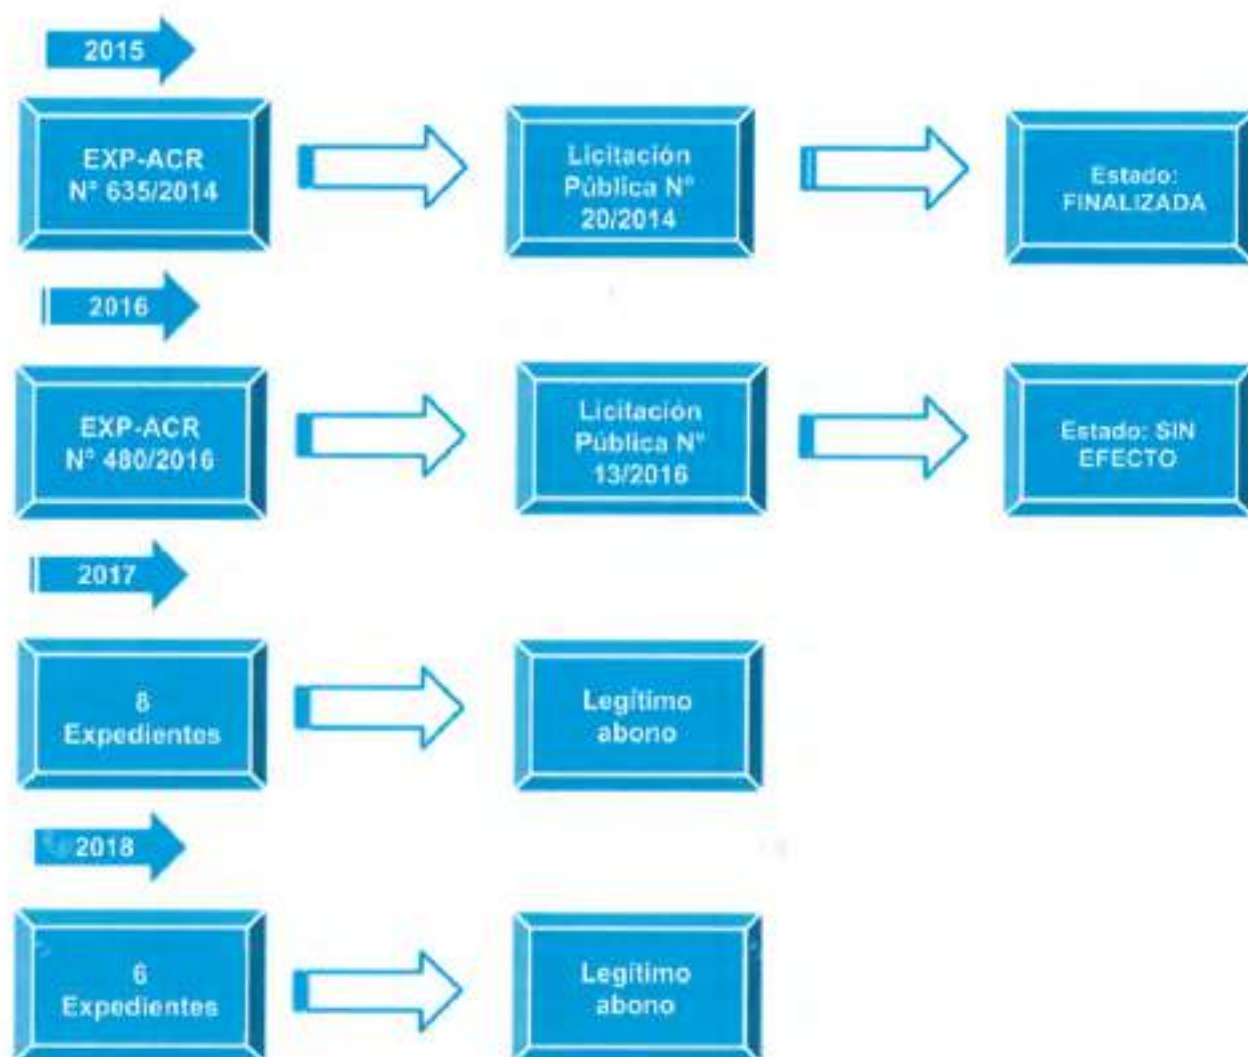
2015

EXP-ACR
N° 635/2014

Licitación Pública N° 20/2014

Estado: FINALIZADA

2016

EXP-ACR
N° 480/2016

Licitación Pública N° 13/2016

Estado: SIN EFECTO

2017

8 Expedientes

Legítimo abono

2018

6 Expedientes

Legítimo abono